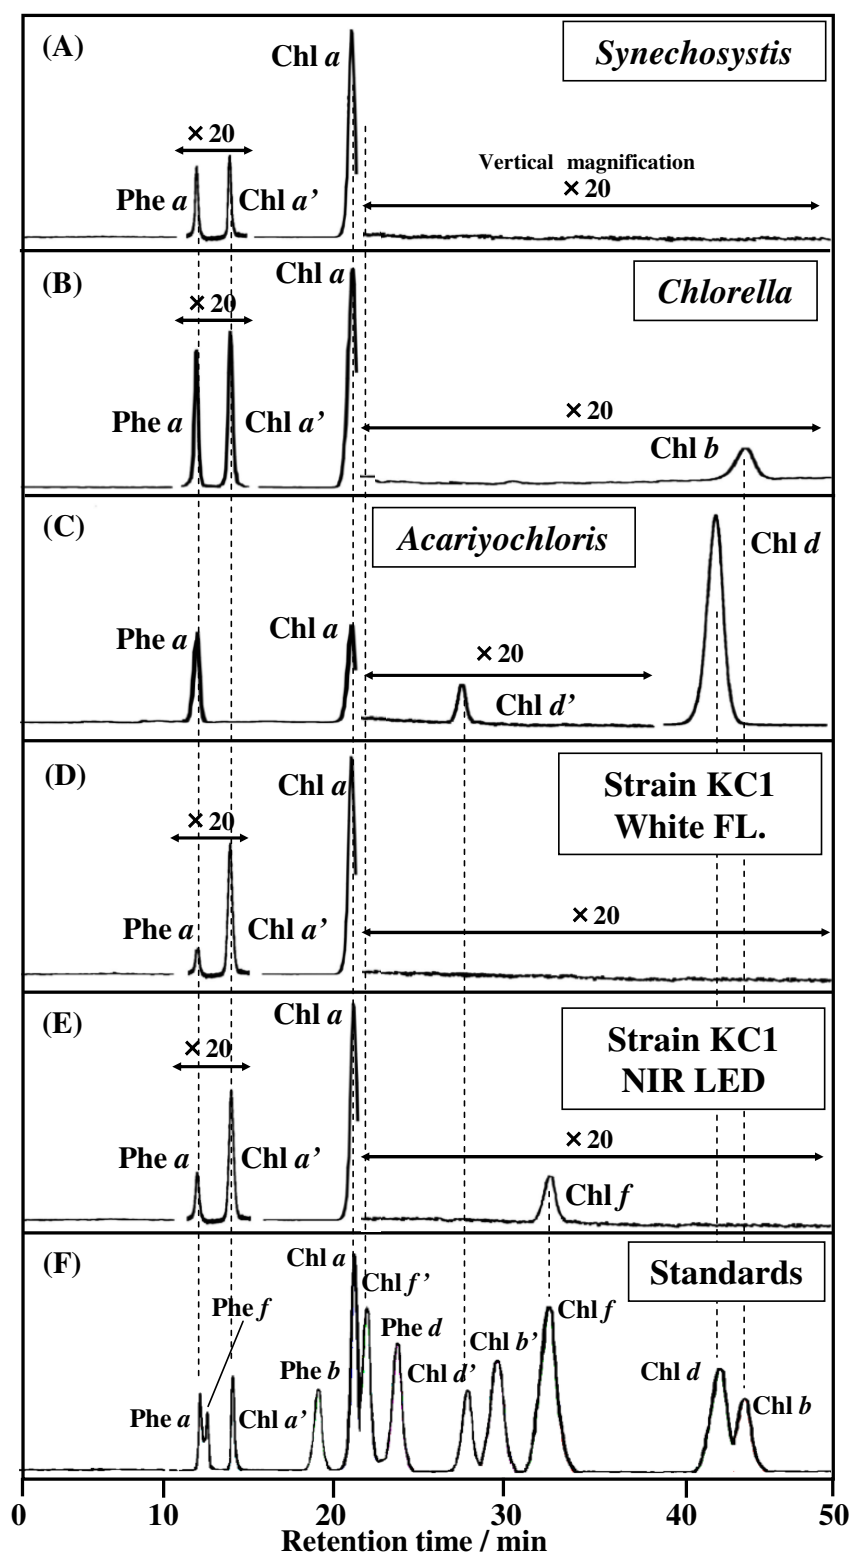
(A)
Synechosystis
Chl *a*
×20
Phe *a*
Chl *a'*
Vertical magnification
×20

(B)
Chlorella
Chl *a*
×20
Phe *a*
Chl *a'*
×20
Chl *b*

(C)
Acariyochloris
Phe *a*
Chl *a*
×20
Chl *d'*
Chl *d*

(D)
Strain KC1
White FL.
Chl *a*
×20
Phe *a*
Chl *a'*
×20

(E)
Strain KC1
NIR LED
Chl *a*
×20
Phe *a*
Chl *a'*
×20
Chl *f*

(F)
Standards
Chl *a*
Chl *f'*
Phe *f*
Phe *d*
Chl *b'*
Chl *f*
Phe *b*
Chl *d'*
Phe *a*
Chl *a'*
Chl *d*
Chl *b*

0 10 20 30 40 50
Retention time / min